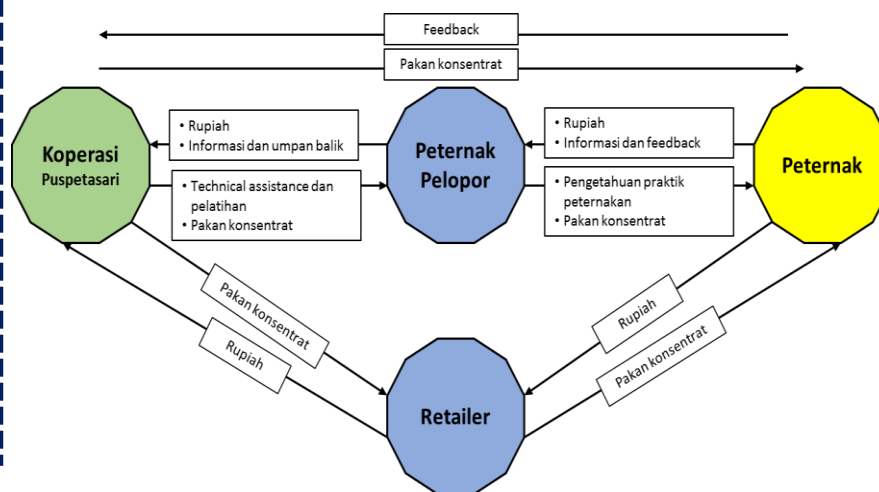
Feedback

Pakan konsentrat

Koperasi
Puspetasari

• Rupiah
• Informasi dan umpan balik

• Technical assistance dan pelatihan
• Pakan konsentrat

Peternak
Pelopor

• Rupiah
• Informasi dan feedback

• Pengetahuan praktik peternakan
• Pakan konsentrat

Peternak

Pakan konsentrat

Rupiah

Rupiah

Pakan konsentrat

Retailer